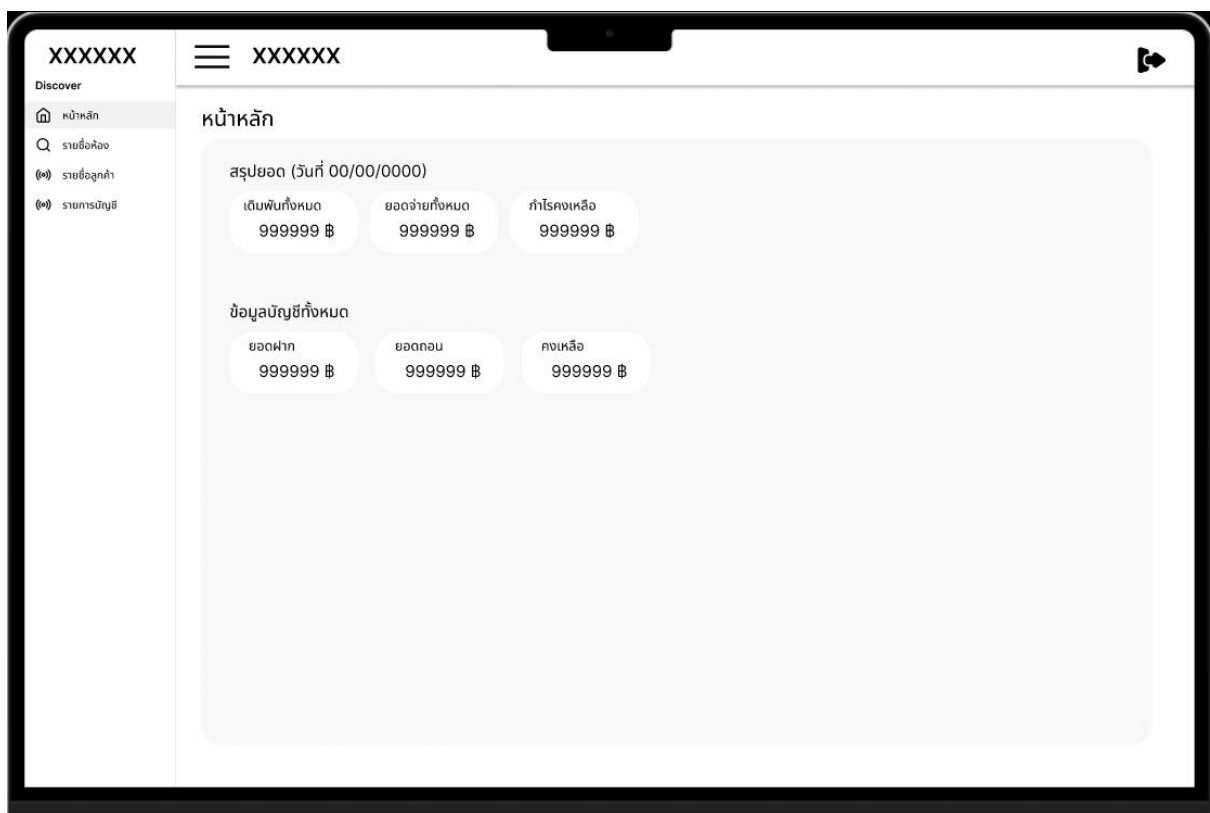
XXXXXX
Discover
หน้าหลัก
รายชื่อห้อง
รายชื่อลูกค้า
รายการบัญชี

XXXXXX

หน้าหลัก

สรุปยอด (วันที่ 00/00/0000)

เดิมพันทั้งหมด
999999 ฿

ยอดจ่ายทั้งหมด
999999 ฿

กำไรคงเหลือ
999999 ฿

ข้อมูลบัญชีทั้งหมด

ยอดฝาก
999999 ฿

ยอดถอน
999999 ฿

คงเหลือ
999999 ฿